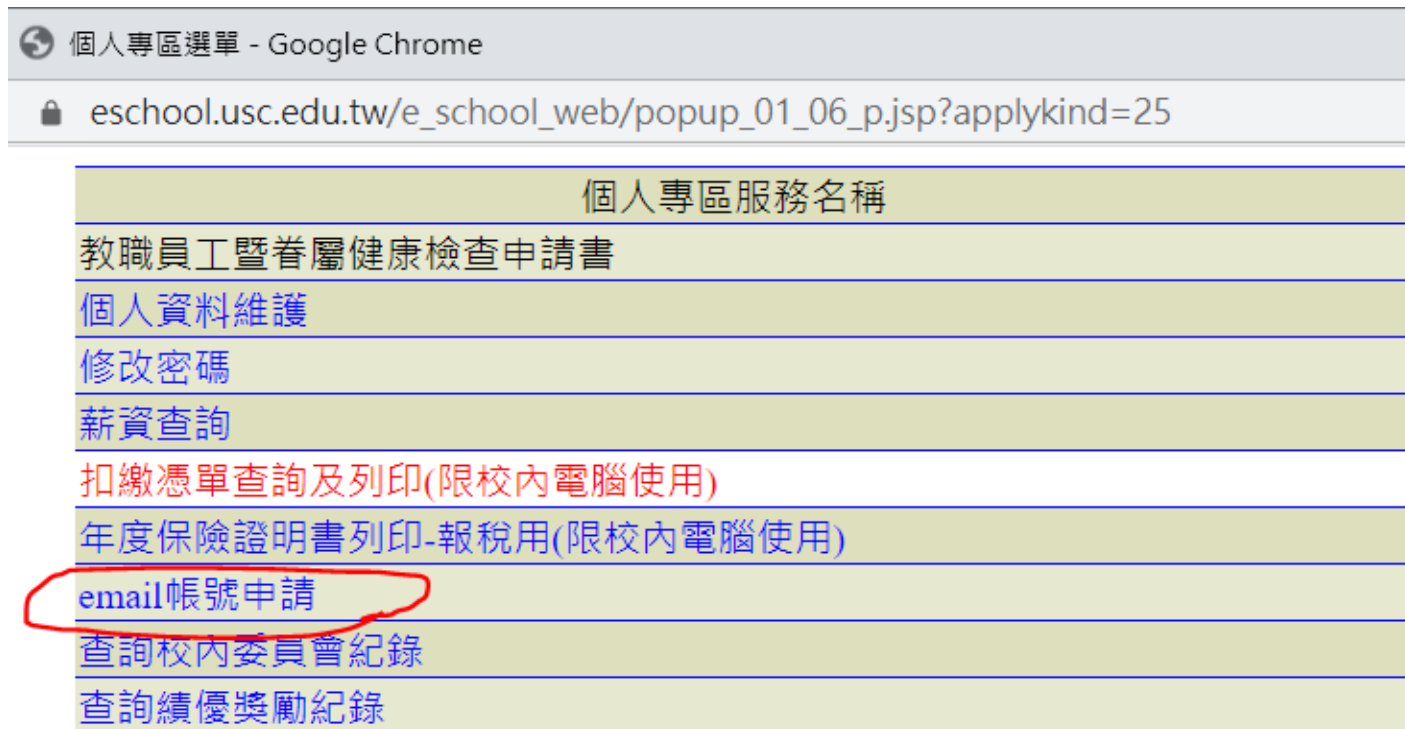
個人專區選單 - Google Chrome

eschool.usc.edu.tw/e_school_web/popup_01_06_p.jsp?applykind=25

| 個人專區服務名稱 |
|---|
| 教職員工暨眷屬健康檢查申請書 |
| 個人資料維護 |
| 修改密碼 |
| 薪資查詢 |
| 扣繳憑單查詢及列印(限校內電腦使用) |
| 年度保險證明書列印-報稅用(限校內電腦使用) |
| email帳號申請 |
| 查詢校內委員會紀錄 |
| 查詢績優獎勵紀錄 |